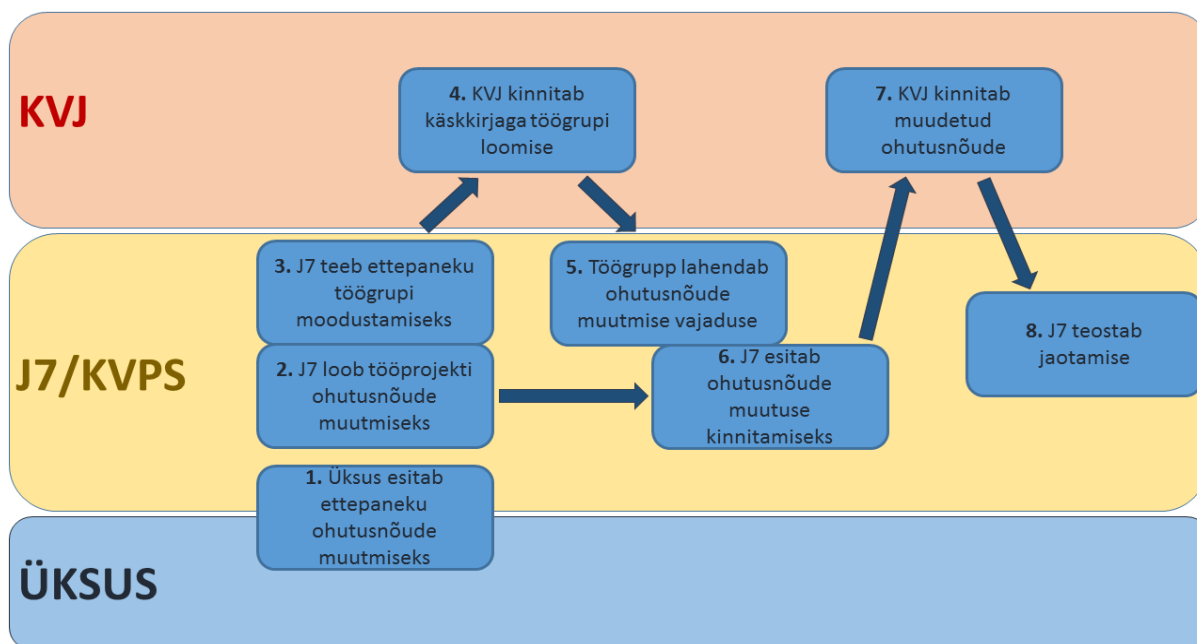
KVJ

**4.** KVJ kinnitab käskkirjaga töögrupi loomise

**7.** KVJ kinnitab muudetud ohutusnõude

J7/KVPS

**3.** J7 teeb ettepaneku töögrupi moodustamiseks

**5.** Töögrupp lahendab ohutusnõude muutmise vajaduse

**8.** J7 teostab jaotamise

**2.** J7 loob tööprojekti ohutusnõude muutmiseks

**6.** J7 esitab ohutusnõude muutuse kinnitamiseks

**1.** Üksus esitab ettepaneku ohutusnõude muutmiseks

ÜKSUS